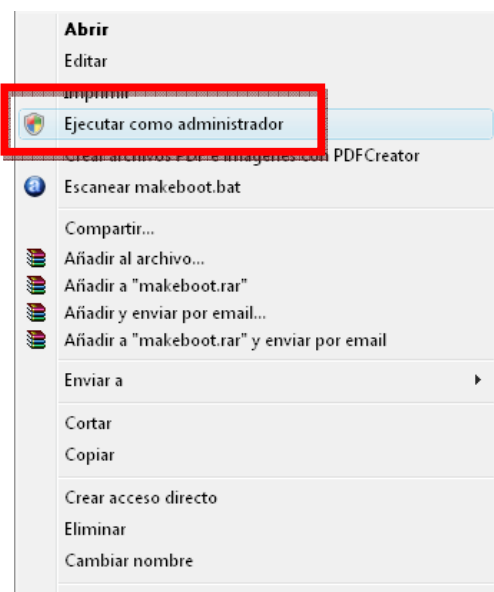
Abrir
Editar
Imprimir
Ejecutar como administrador
Crear archivos PDF e imágenes con PDFCreator
Escanear makeboot.bat

Compartir...
Añadir al archivo...
Añadir a "makeboot.rar"
Añadir y enviar por email...
Añadir a "makeboot.rar" y enviar por email

Enviar a

Cortar
Copiar

Crear acceso directo
Eliminar
Cambiar nombre